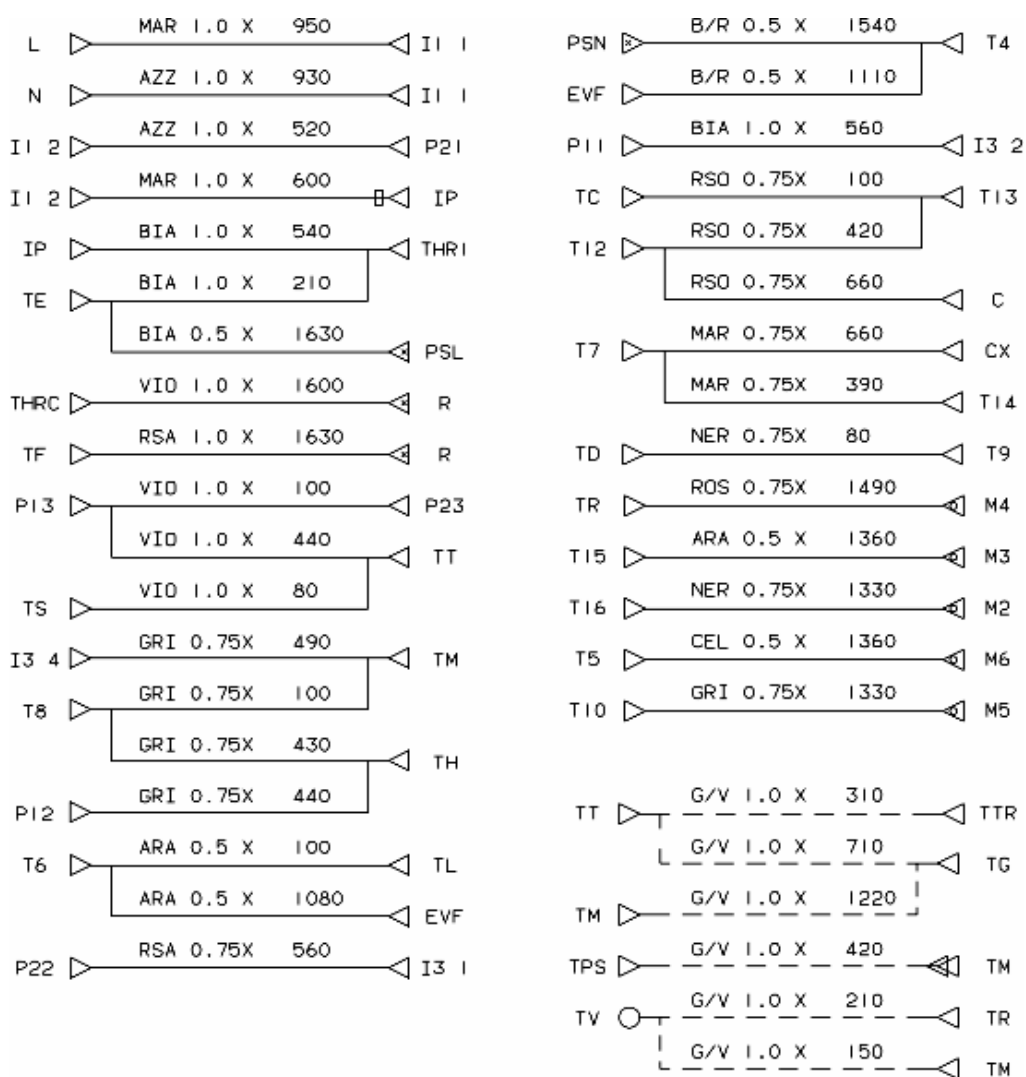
L MAR 1.0 X 950 I1 1
N AZZ 1.0 X 930 I1 1
I1 2 AZZ 1.0 X 520 P21
I1 2 MAR 1.0 X 600 IP
IP BIA 1.0 X 540 THR1
TE BIA 1.0 X 210
BIA 0.5 X 1630 PSL
THRC VIO 1.0 X 1600 R
TF RSA 1.0 X 1630 R
P13 VIO 1.0 X 100 P23
VIO 1.0 X 440 TT
TS VIO 1.0 X 80
I3 4 GRI 0.75X 490 TM
T8 GRI 0.75X 100
GRI 0.75X 430 TH
P12 GRI 0.75X 440
T6 ARA 0.5 X 100 TL
ARA 0.5 X 1080 EVF
P22 RSA 0.75X 560 I3 1

PSN B/R 0.5 X 1540 T4
EVF B/R 0.5 X 1110
P11 BIA 1.0 X 560 I3 2
TC RSO 0.75X 100 T13
T12 RSO 0.75X 420
RSO 0.75X 660 C
T7 MAR 0.75X 660 CX
MAR 0.75X 390 T14
TD NER 0.75X 80 T9
TR ROS 0.75X 1490 M4
T15 ARA 0.5 X 1360 M3
T16 NER 0.75X 1330 M2
T5 CEL 0.5 X 1360 M6
T10 GRI 0.75X 1330 M5

TT G/V 1.0 X 310 TTR
G/V 1.0 X 710 TG
TM G/V 1.0 X 1220
TPS G/V 1.0 X 420 TM
TV G/V 1.0 X 210 TR
G/V 1.0 X 150 TM